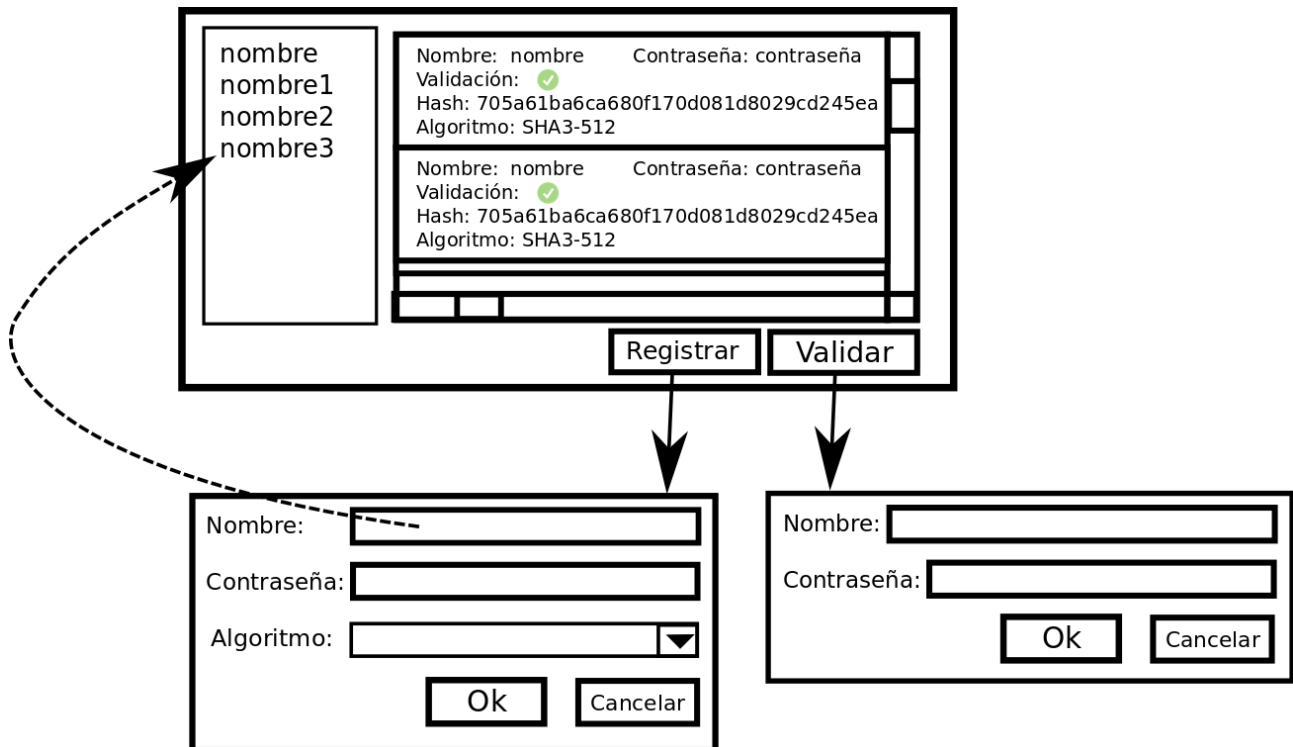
nombre
nombre1
nombre2
nombre3

Nombre: nombre Contraseña: contraseña
Validación:
Hash: 705a61ba6ca680f170d081d8029cd245ea
Algoritmo: SHA3-512

Nombre: nombre Contraseña: contraseña
Validación:
Hash: 705a61ba6ca680f170d081d8029cd245ea
Algoritmo: SHA3-512

Registrar
Validar

Nombre:
Contraseña:
Algoritmo:
Ok
Cancelar

Nombre:
Contraseña:
Ok
Cancelar